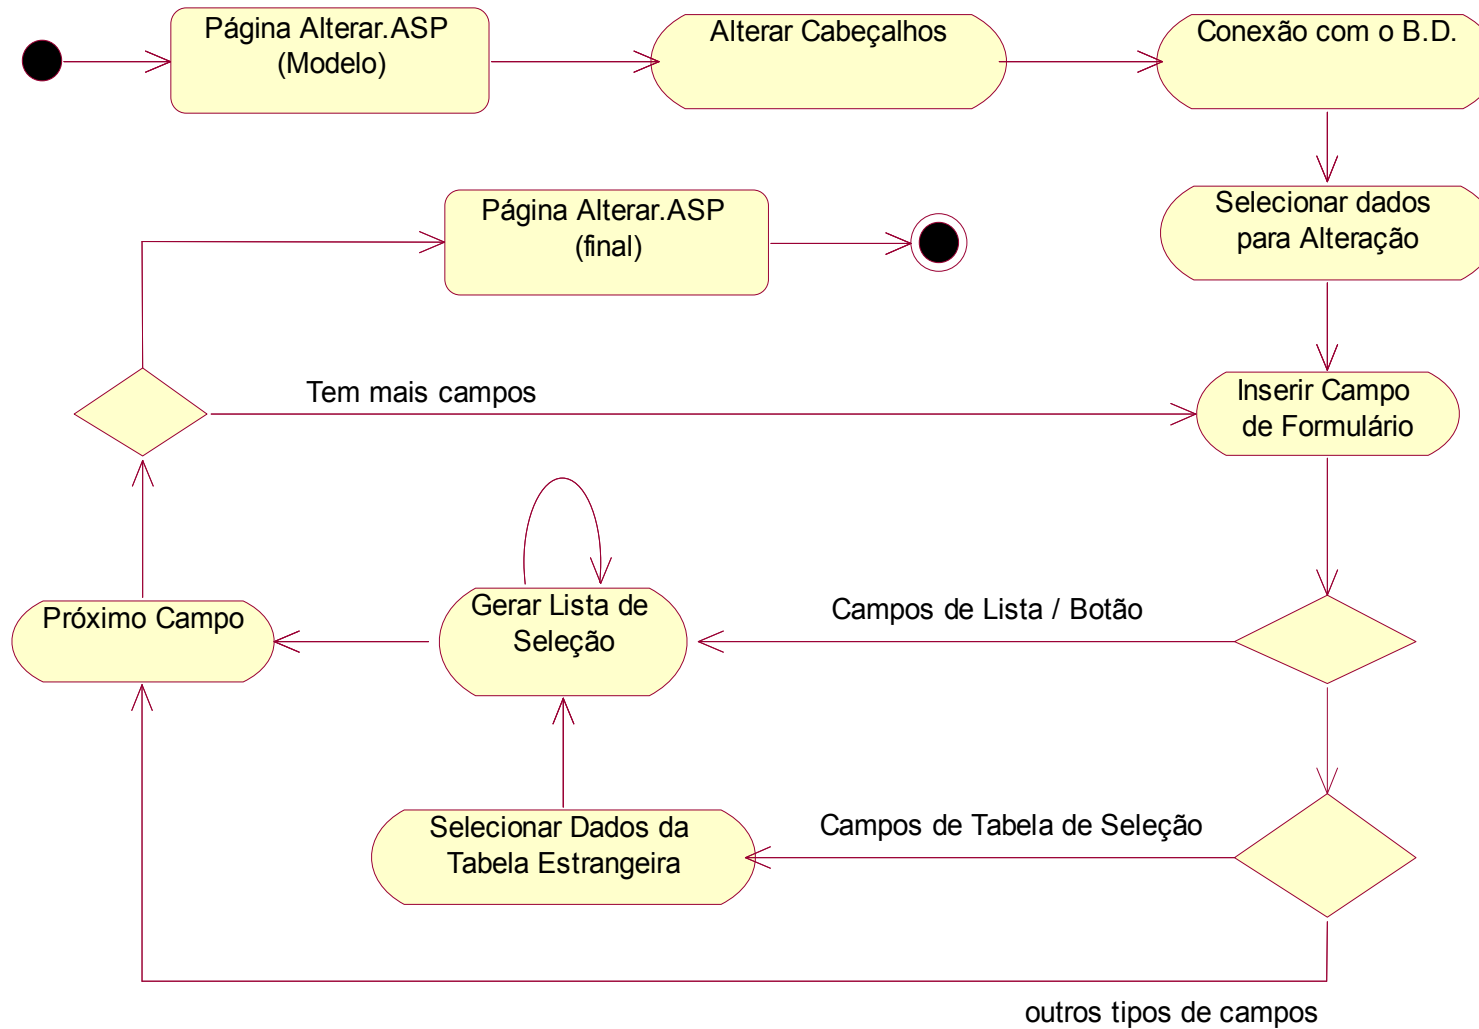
Página Alterar.ASP (Modelo)

Alterar Cabeçalhos

Conexão com o B.D.

Selecionar dados para Alteração

Página Alterar.ASP (final)

Tem mais campos

Inserir Campo de Formulário

Gerar Lista de Seleção

Próximo Campo

Campos de Lista / Botão

Selecionar Dados da Tabela Estrangeira

Campos de Tabela de Seleção

outros tipos de campos